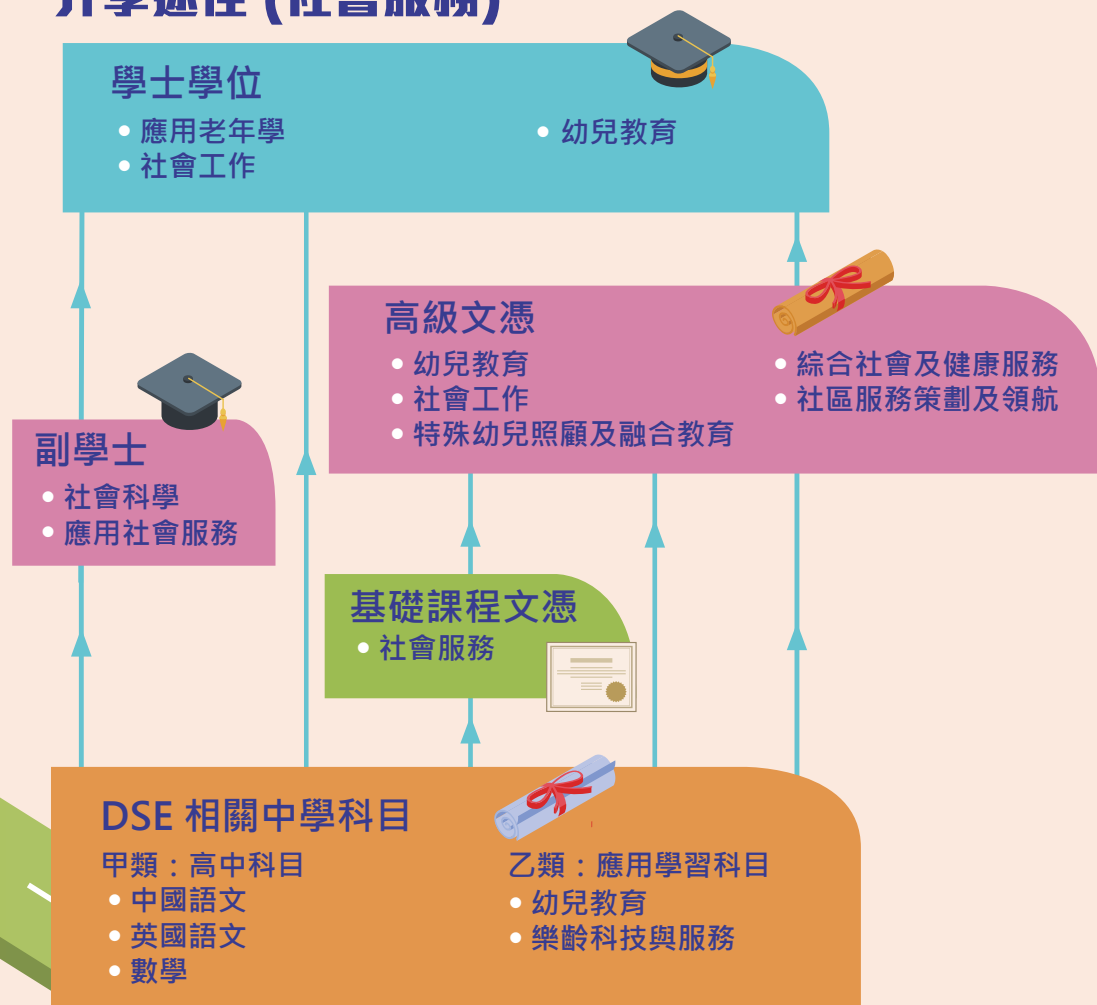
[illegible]

學士學位
• 應用老年學
• 社會工作
• 幼兒教育

高級文憑
• 幼兒教育
• 社會工作
• 特殊幼兒照顧及融合教育
• 綜合社會及健康服務
• 社區服務策劃及領航

副學士
• 社會科學
• 應用社會服務

基礎課程文憑
• 社會服務

DSE 相關中學科目
甲類：高中科目
• 中國語文
• 英國語文
• 數學

乙類：應用學習科目
• 幼兒教育
• 樂齡科技與服務